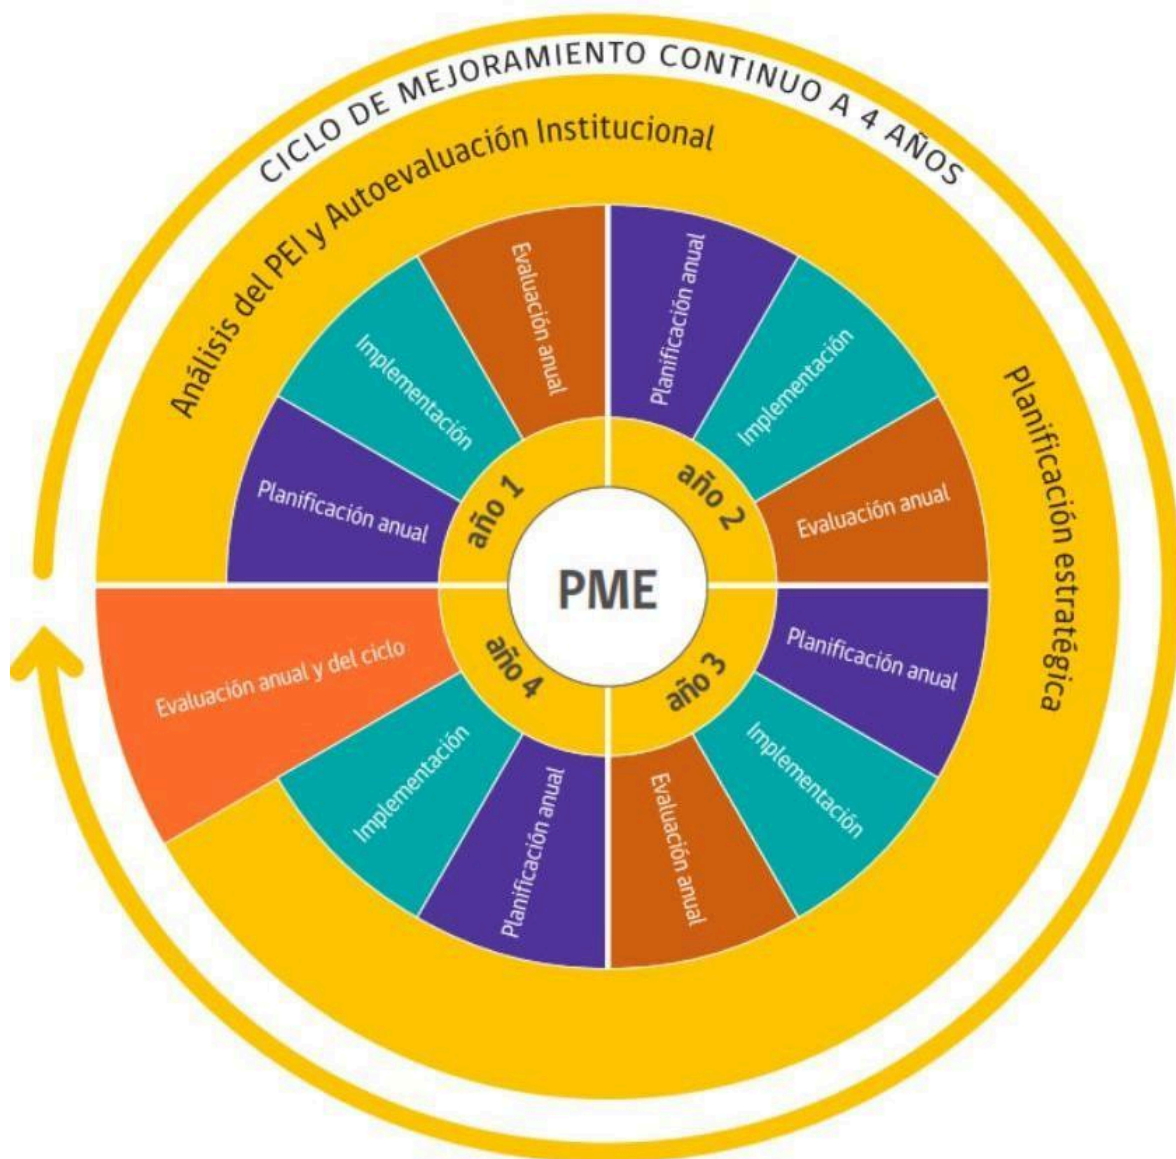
CICLO DE MEJORAMIENTO CONTINUO A 4 AÑOS

Análisis del PEI y Autoevaluación Institucional

Planificación estratégica

PME

año 1
Planificación anual
Implementación
Evaluación anual

año 2
Planificación anual
Implementación
Evaluación anual

año 3
Planificación anual
Implementación
Evaluación anual

año 4
Planificación anual
Implementación
Evaluación anual y del ciclo